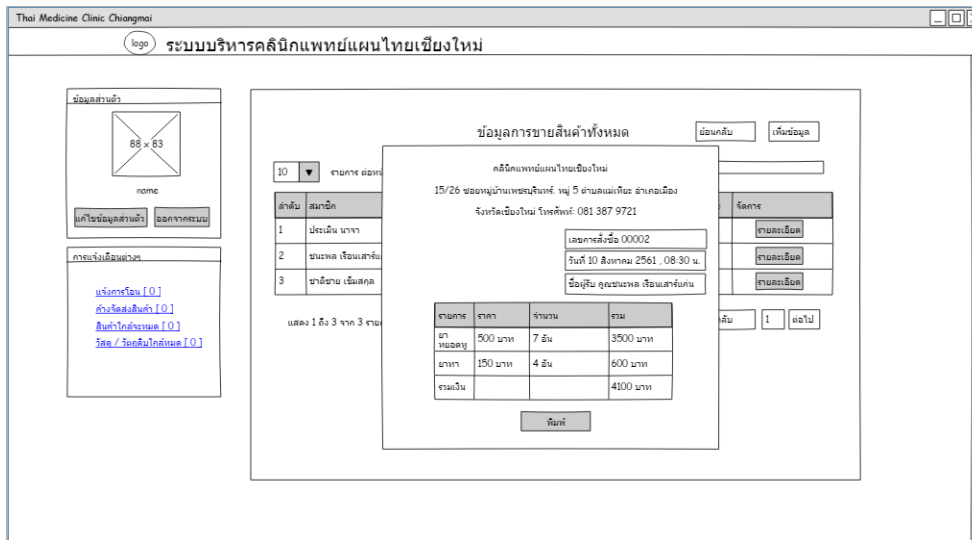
Thai Medicine Clinic Chiangmai

logo ระบบบริหารคลินิกแพทย์แผนไทยเชียงใหม่

ข้อมูลส่วนตัว

88 × 83

name

แก้ไขข้อมูลส่วนตัว ออกจากระบบ

การแจ้งเตือนต่างๆ

แจ้งการโอน [ 0 ]
ค้างจัดส่งสินค้า [ 0 ]
สินค้าใกล้จะหมด [ 0 ]
วัสดุ / วัตถุดิบใกล้หมด [ 0 ]

ข้อมูลการขายสินค้าทั้งหมด ย้อนกลับ เพิ่มข้อมูล

10 ▼ รายการ ต่อหน

| ลำดับ | สมาชิก |
|---|---|
| 1 | ประเมิน นาจา |
| 2 | ชนะพล เรือนเสาร์แ |
| 3 | ชาติชาย เข็มสกุล |

จัดการ
รายละเอียด
รายละเอียด
รายละเอียด

แสดง 1 ถึง 3 จาก 3 ราย

กลับ 1 ต่อไป

คลินิคแพทย์แผนไทยเชียงใหม่
15/26 ซอยหมู่บ้านเพชรบูรินทร์. หมู่ 5 ตำบลแม่เหียะ อำเภอเมือง
จังหวัดเชียงใหม่ โทรศัพท์: 081 387 9721

เลขการสั่งซื้อ 00002
วันที่ 10 สิงหาคม 2561 , 08:30 น.
ชื่อผู้รับ คุณชนะพล เรือนเสาร์แก่น

| รายการ | ราคา | จำนวน | รวม |
|---|---|---|---|
| ยาหยอดหู | 500 บาท | 7 อัน | 3500 บาท |
| ยาทา | 150 บาท | 4 อัน | 600 บาท |
| รวมเงิน | | | 4100 บาท |

พิมพ์